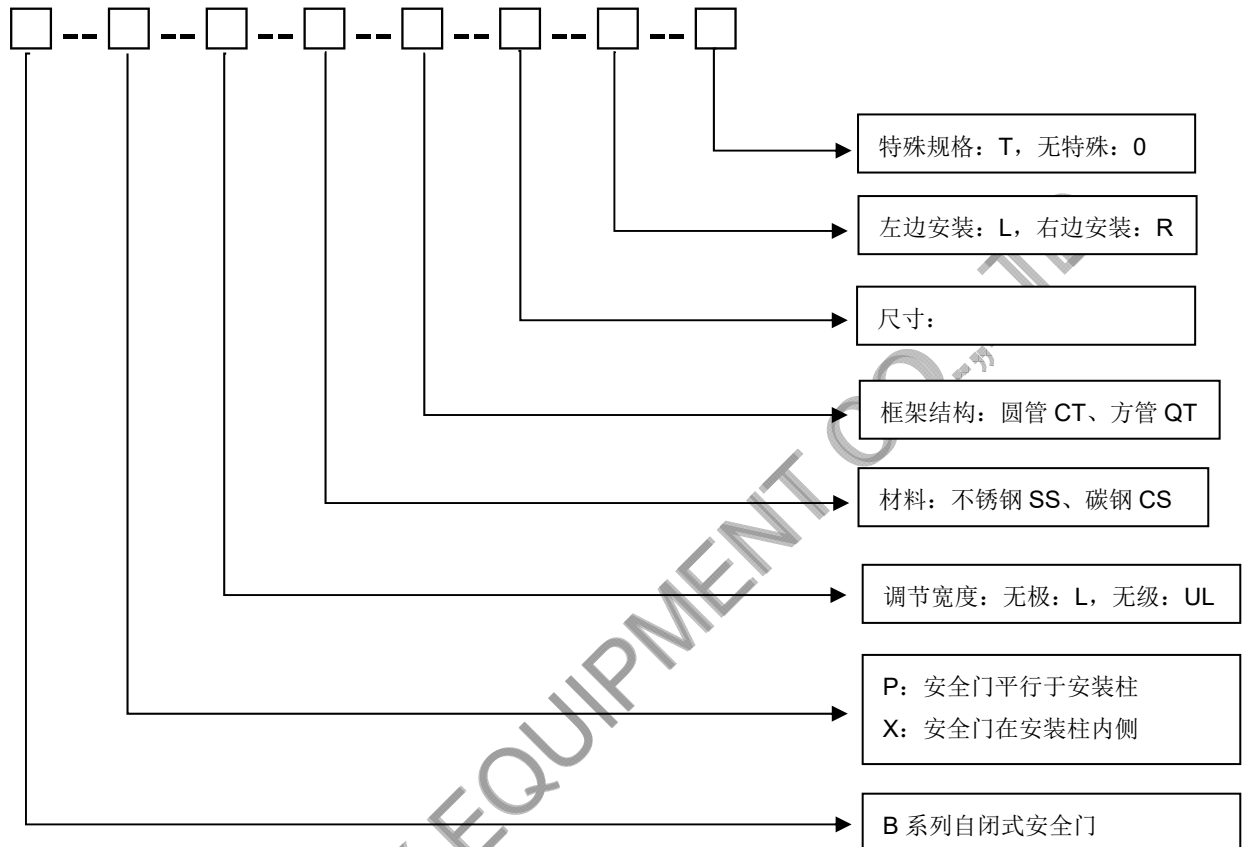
特殊规格：T，无特殊：0

左边安装：L，右边安装：R

尺寸：

框架结构：圆管 CT、方管 QT

材料：不锈钢 SS、碳钢 CS

调节宽度：无极：L，无级：UL

P：安全门平行于安装柱
X：安全门在安装柱内侧

B 系列自闭式安全门

EQUIPMENT CO.